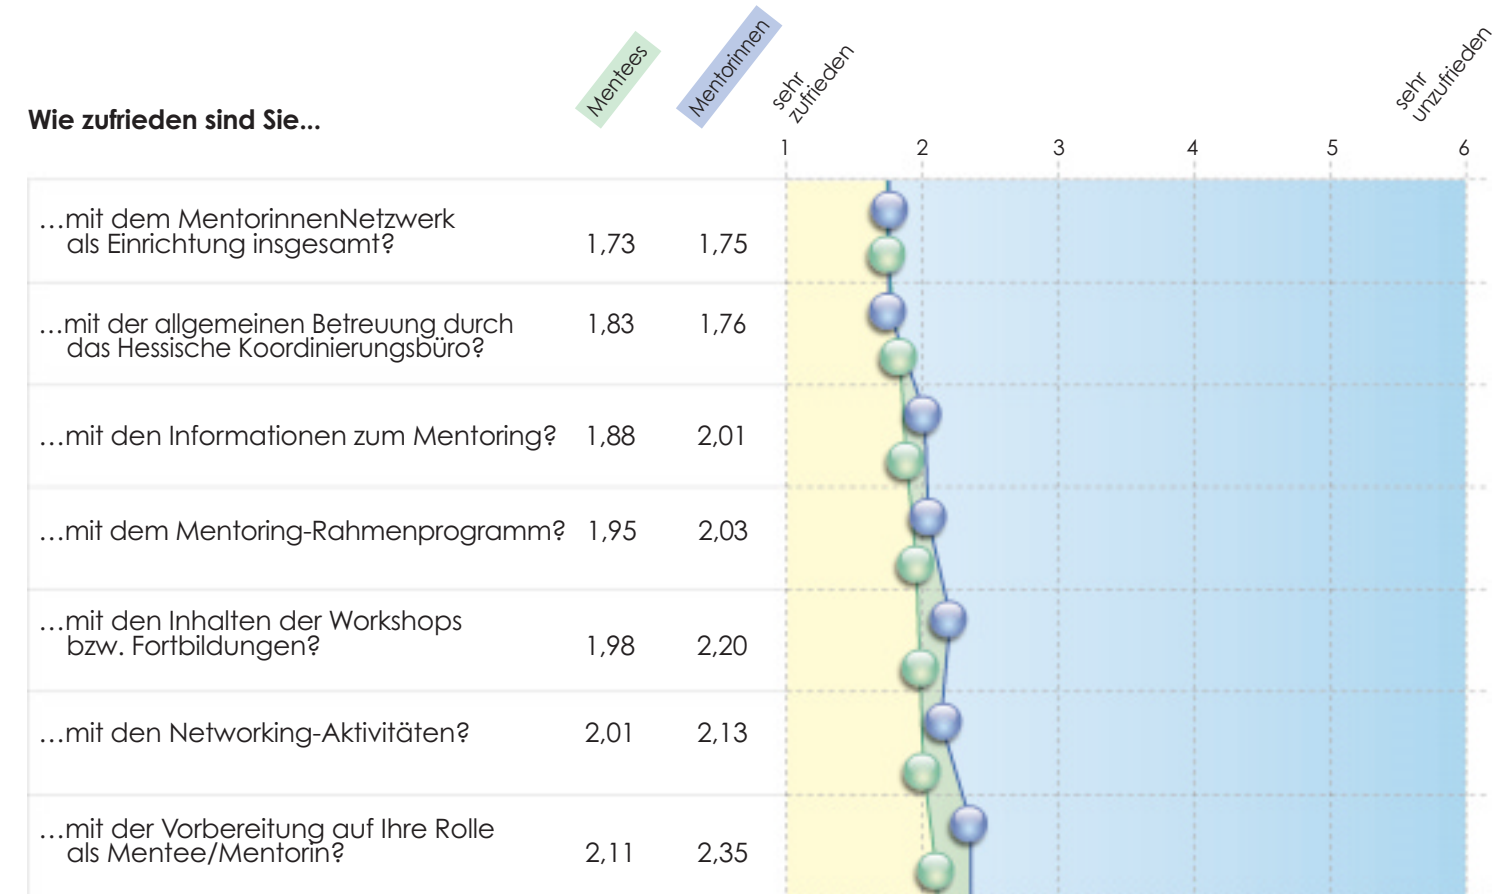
Wie zufrieden sind Sie...

Mentees

Mentorinnen

sehr zufrieden

sehr unzufrieden

1 2 3 4 5 6

| | Mentees | Mentorinnen |
|---|---|---|
| ...mit dem MentorinnenNetzwerk als Einrichtung insgesamt? | 1,73 | 1,75 |
| ...mit der allgemeinen Betreuung durch das Hessische Koordinierungsbüro? | 1,83 | 1,76 |
| ...mit den Informationen zum Mentoring? | 1,88 | 2,01 |
| ...mit dem Mentoring-Rahmenprogramm? | 1,95 | 2,03 |
| ...mit den Inhalten der Workshops bzw. Fortbildungen? | 1,98 | 2,20 |
| ...mit den Networking-Aktivitäten? | 2,01 | 2,13 |
| ...mit der Vorbereitung auf Ihre Rolle als Mentee/Mentorin? | 2,11 | 2,35 |